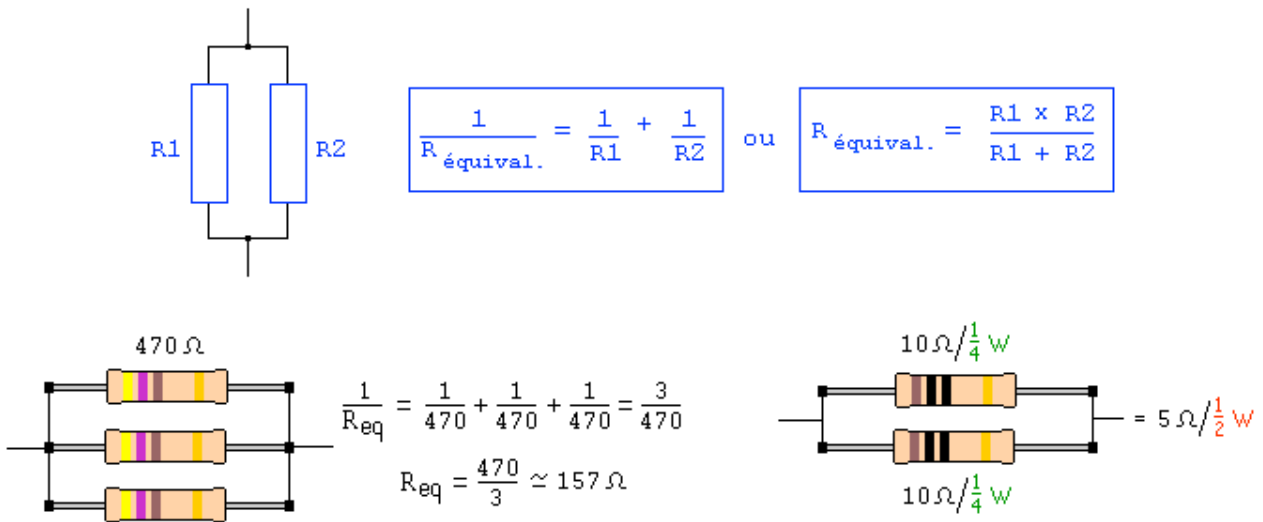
R1

R2

$\frac{1}{R_{\text{équival.}}} = \frac{1}{R1} + \frac{1}{R2}$ ou $R_{\text{équival.}} = \frac{R1 \times R2}{R1 + R2}$

470 Ω

$\frac{1}{R_{eq}} = \frac{1}{470} + \frac{1}{470} + \frac{1}{470} = \frac{3}{470}$

$R_{eq} = \frac{470}{3} \simeq 157\,\Omega$

10 Ω/$\frac{1}{4}$ W

= 5 Ω/$\frac{1}{2}$ W

10 Ω/$\frac{1}{4}$ W